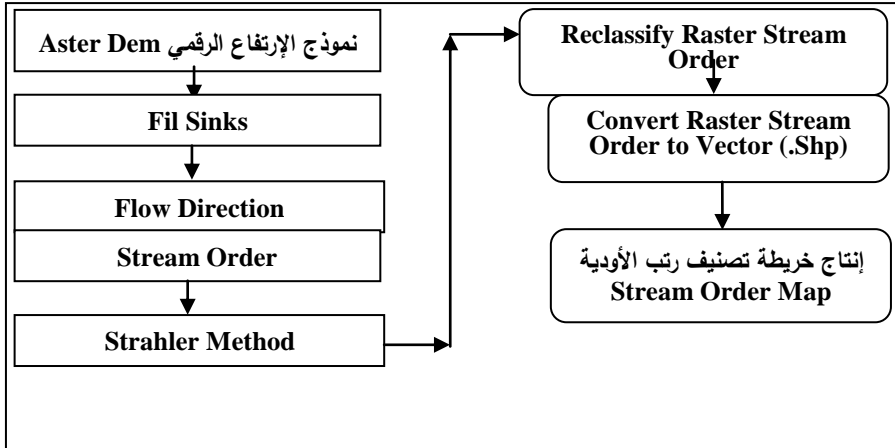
نموذج الإرتفاع الرقمي Aster Dem

Fil Sinks

Flow Direction

Stream Order

Strahler Method

Reclassify Raster Stream Order

Convert Raster Stream Order to Vector (.Shp)

إنتاج خريطة تصنيف رتب الأودية Stream Order Map